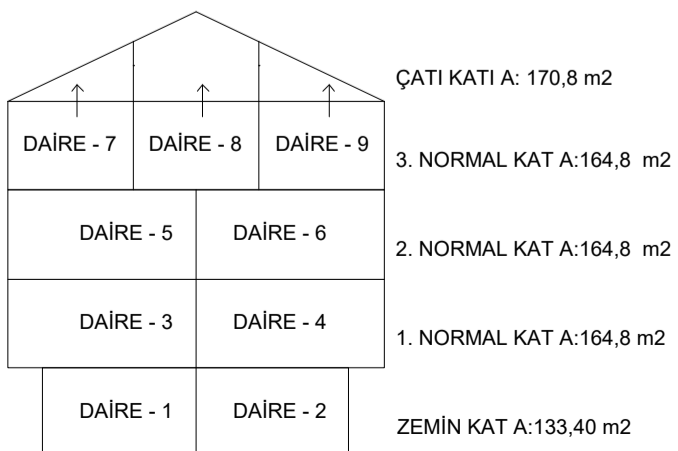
ÇATI KATI A: 170,8 m2

DAİRE - 7 | DAİRE - 8 | DAİRE - 9

3. NORMAL KAT A:164,8 m2

DAİRE - 5 | DAİRE - 6

2. NORMAL KAT A:164,8 m2

DAİRE - 3 | DAİRE - 4

1. NORMAL KAT A:164,8 m2

DAİRE - 1 | DAİRE - 2

ZEMİN KAT A:133,40 m2